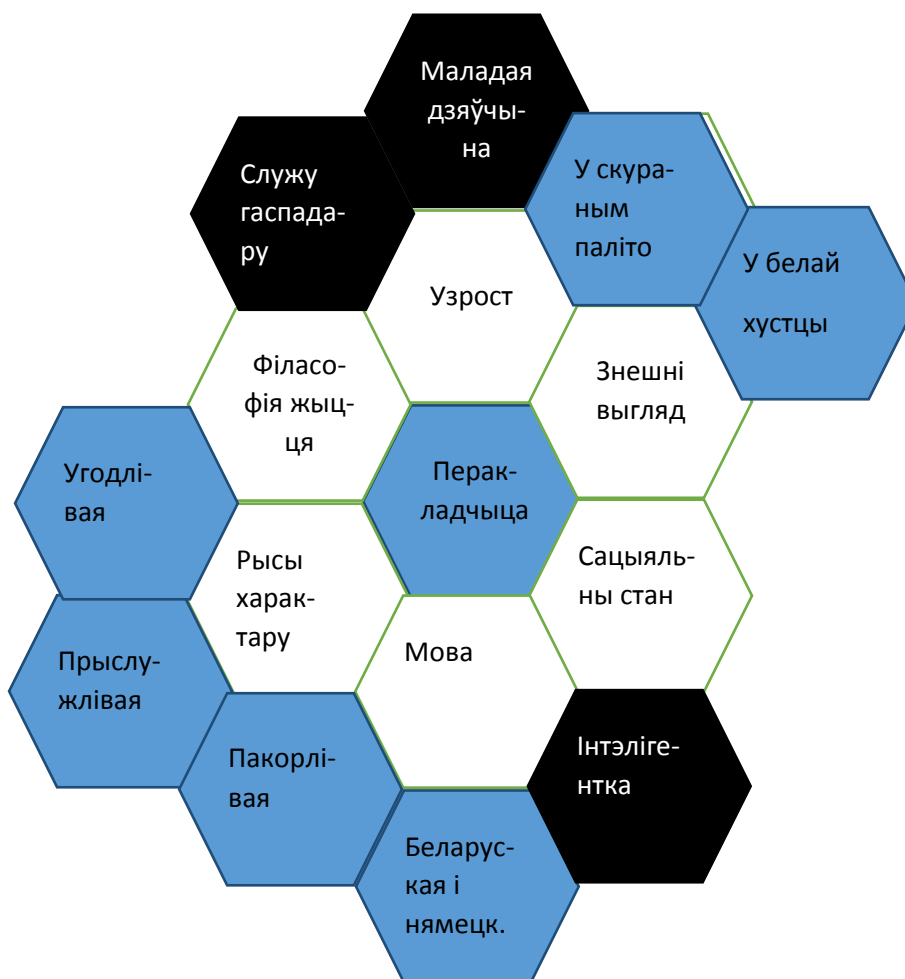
Маладая дзяўчына

Служу гаспадару

У скураным паліто

У белай хустцы

Узрост

Філасофія жыцця

Знешні выгляд

Угодлівая

Перакладчыца

Рысы характару

Сацыяльны стан

Прыслужлівая

Мова

Пакорлівая

Інтэлігентка

Беларуская і нямецк.